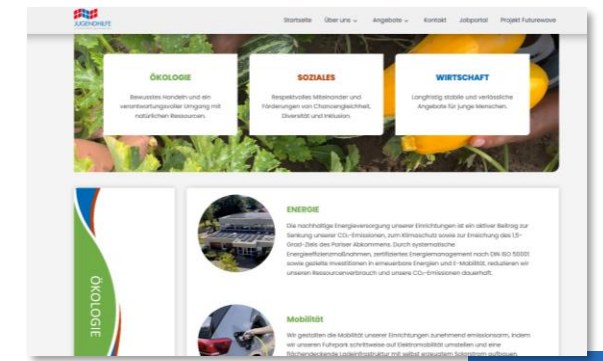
JUGENDHILFE

Startseite Über uns Angebote Kontakt Jobportal Projekt Futurewave

ÖKOLOGIE

Bewusstes Handeln und ein verantwortungsvoller Umgang mit natürlichen Ressourcen.

SOZIALES

Respektvolles Miteinander und Förderungen von Chancengleichheit, Diversität und Inklusion.

WIRTSCHAFT

Langfristig stabile und verlässliche Angebote für junge Menschen.

ÖKOLOGIE

ENERGIE

Die nachhaltige Energieversorgung unserer Einrichtungen ist ein aktiver Beitrag zur Senkung unserer $CO_2$-Emissionen, zum Klimaschutz sowie zur Erreichung des 1,5-Grad-Ziels des Pariser Abkommens. Durch systematische Energieeffizienzmaßnahmen, zertifiziertes Energiemanagement nach DIN ISO 50001 sowie gezielte Investitionen in erneuerbare Energien und E-Mobilität, reduzieren wir unseren Ressourcenverbrauch und unsere $CO_2$-Emissionen dauerhaft.

Mobilität

Wir gestalten die Mobilität unserer Einrichtungen zunehmend emissionsarm, indem wir unseren Fuhrpark schrittweise auf Elektromobilität umstellen und eine flächendeckende Ladeinfrastruktur mit selbst erzeugtem Solarstrom aufbauen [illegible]